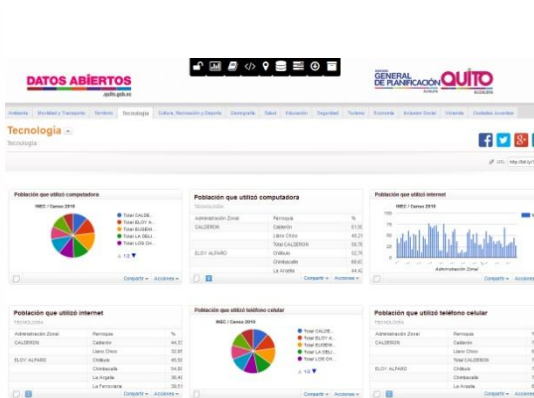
DATOS ABIERTOS
quito.gob.ec

GENERAL DE PLANIFICACIÓN QUITO

Ambiente Movilidad y Transporte Territorio Tecnología Cultura, Recreación y Deporte Demografía Salud Educación Seguridad Turismo Economía Inclusión Social Vivienda Ciudades Acuerdos

Tecnología
Tecnología

URL: http://bit.ly/

Población que utilizó computadora
INEC / Censo 2010
Total CALDE...
Total ELOY A...
Total EUGEN...
Total LA DELI...
Total LOS CH...
1/2
Compartir Acciones

Población que utilizó computadora
TECNOLOGÍA

| Administración Zonal | Parroquia | % |
|---|---|---|
| CALDERON | Calderón | 51,30 |
| | Llano Chico | 48,21 |
| | Total CALDERON | 50,70 |
| ELOY ALFARO | Chilibulo | 52,76 |
| | Chimbacalle | 60,0 |
| | La Argelia | 44,4 |

Compartir Acciones

Población que utilizó internet
INEC / Censo 2010
Administración Zonal
Compartir Acciones

Población que utilizó internet
TECNOLOGÍA

| Administración Zonal | Parroquia | % |
|---|---|---|
| CALDERON | Calderón | 44,3 |
| | Llano Chico | 32,9 |
| ELOY ALFARO | Chilibulo | 45,5 |
| | Chimbacalle | 54,8 |
| | La Argelia | 36,4 |
| | La Ferroviaria | 39,5 |

Población que utilizó teléfono celular
INEC / Censo 2010
Total CALDE...
Total ELOY A...
Total EUGEN...
Total LA DELI...
Total LOS CH...
Compartir Acciones

Población que utilizó teléfono celular
TECNOLOGÍA

| Administración Zonal | Parroquia |
|---|---|
| CALDERON | Calderón |
| | Llano Chico |
| | Total CALDERON |
| ELOY ALFARO | Chilibulo |
| | Chimbacalle |
| | La Argelia |